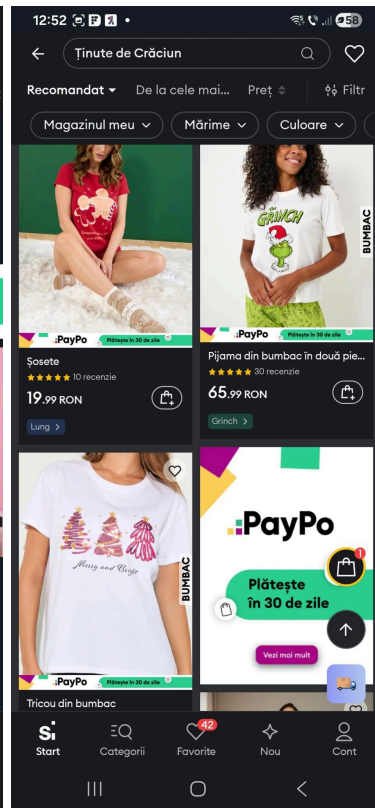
12:52 58

Ținute de Crăciun

Recomandat De la cele mai... Preț Filtr

Magazinul meu Mărime Culoare

PayPo Plătește în 30 de zile

Șosete

10 recenzie

19.99 RON

Lung

GRINCH

BUMBAC

PayPo Plătește în 30 de zile

Pijama din bumbac în două pie...

30 recenzie

65.99 RON

Grinch

Merry and Bright

BUMBAC

PayPo Plătește în 30 de zile

Tricou din bumbac

PayPo

Plătește în 30 de zile

Vezi mai mult

1

Start Categorii 42 Favorite Nou Cont